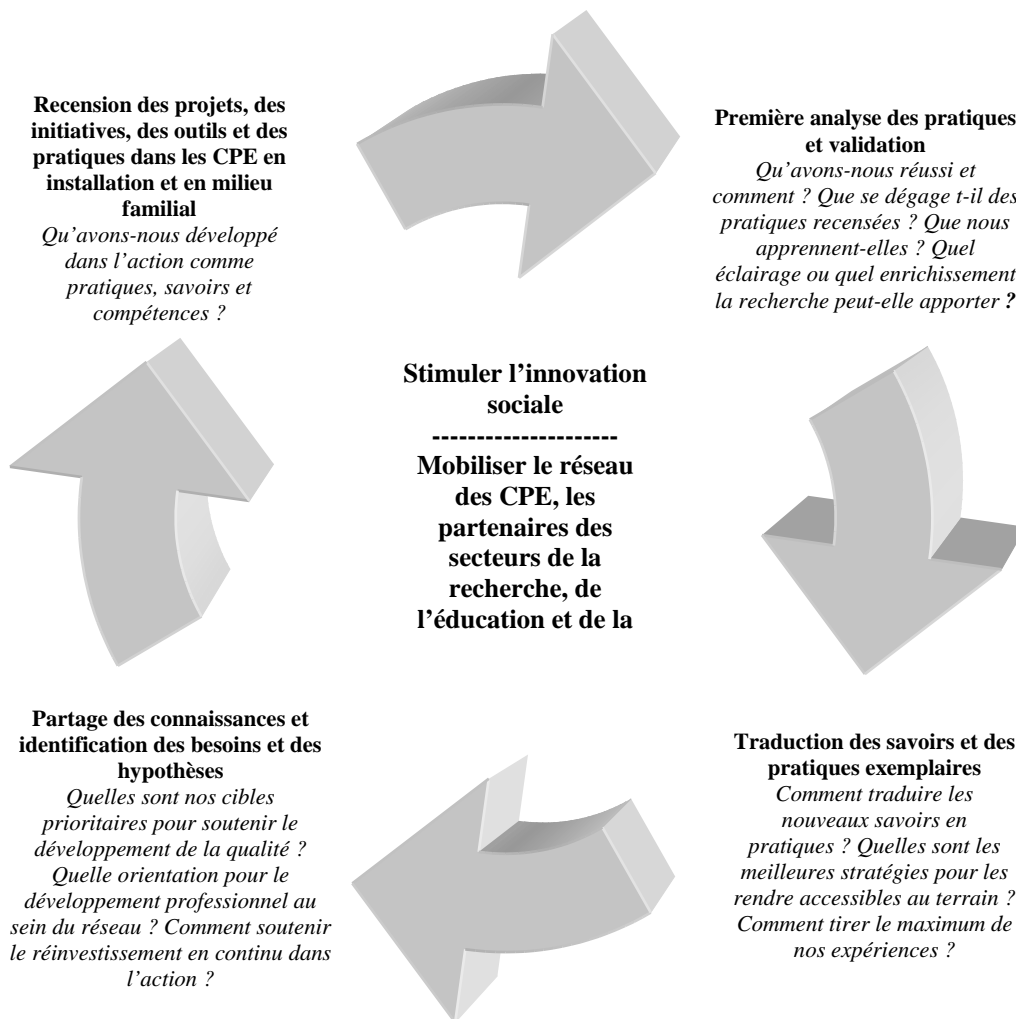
**Recension des projets, des initiatives, des outils et des pratiques dans les CPE en installation et en milieu familial**
*Qu'avons-nous développé dans l'action comme pratiques, savoirs et compétences ?*

**Première analyse des pratiques et validation**
*Qu'avons-nous réussi et comment ? Que se dégage t-il des pratiques recensées ? Que nous apprennent-elles ? Quel éclairage ou quel enrichissement la recherche peut-elle apporter ?*

**Stimuler l'innovation sociale**
**--------------------**
**Mobiliser le réseau des CPE, les partenaires des secteurs de la recherche, de l'éducation et de la**

**Partage des connaissances et identification des besoins et des hypothèses**
*Quelles sont nos cibles prioritaires pour soutenir le développement de la qualité ? Quelle orientation pour le développement professionnel au sein du réseau ? Comment soutenir le réinvestissement en continu dans l'action ?*

**Traduction des savoirs et des pratiques exemplaires**
*Comment traduire les nouveaux savoirs en pratiques ? Quelles sont les meilleures stratégies pour les rendre accessibles au terrain ? Comment tirer le maximum de nos expériences ?*